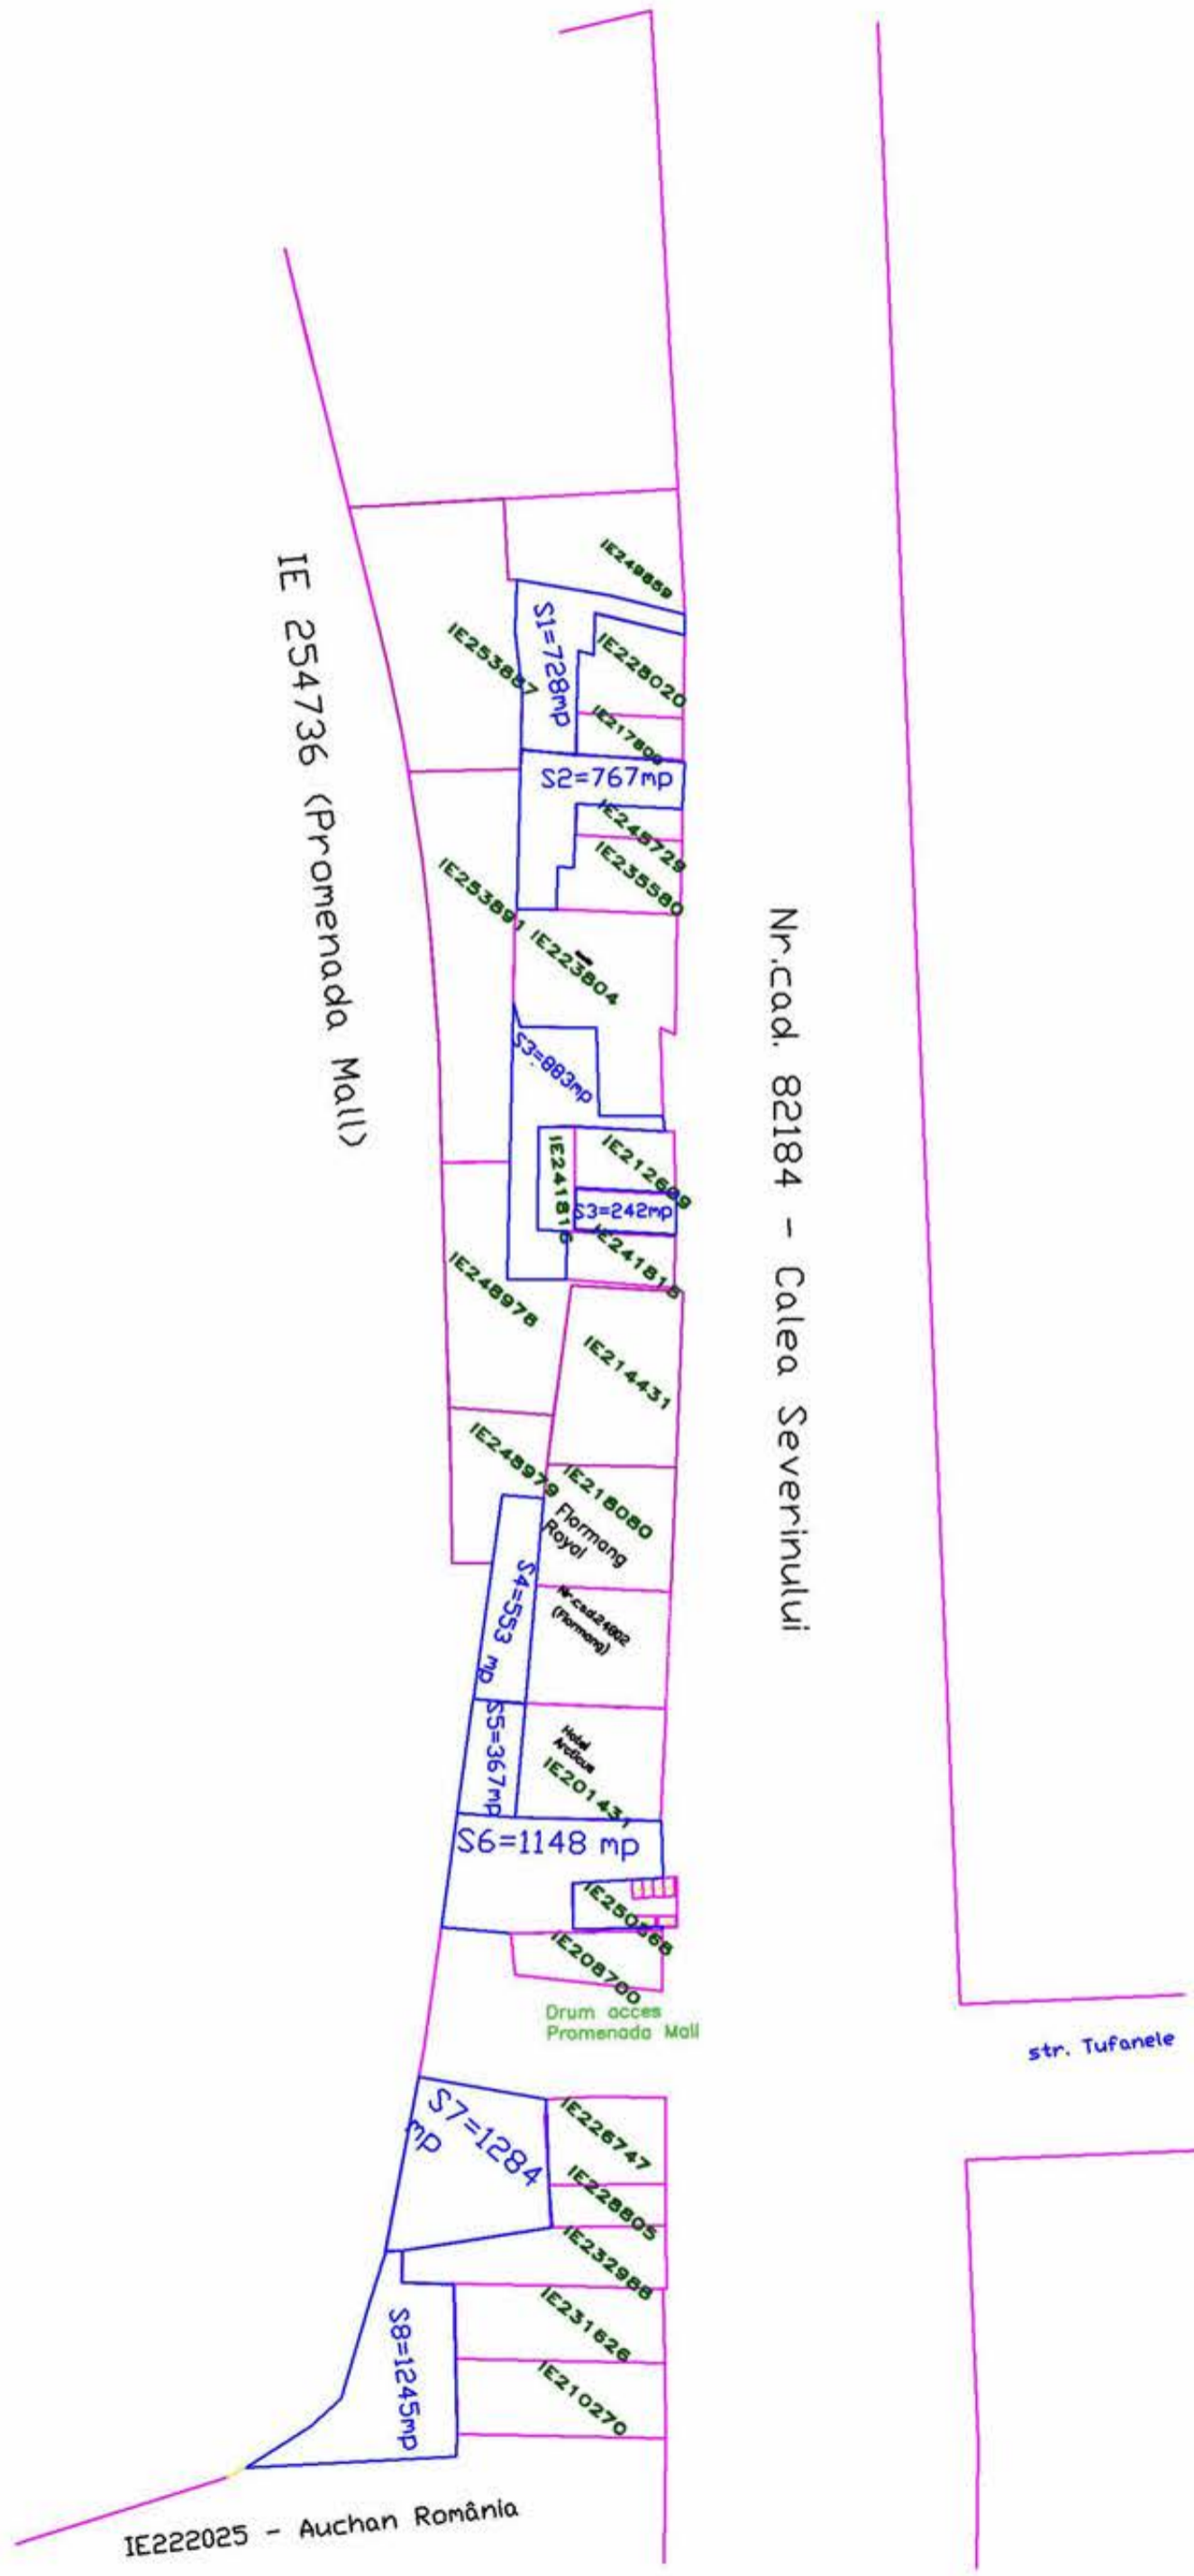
IE 254736 (Promenada Mall)

IE249859

S1=728mp

IE253887

IE228020

IE217808

S2=767mp

IE245729

IE235580

IE253891

IE223804

Nr.cad. 82184 - Calea Severinului

S3=883mp

IE241816

IE212609

S3=242mp

IE241816

IE248978

IE214431

IE248979

IE218080

Flormang Royal

S4=553 mp

Nr.cad24902 (Flormang)

S5=367mp

Hotel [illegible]

IE201431

S6=1148 mp

IE250368

IE208700

Drum acces Promenada Mall

str. Tufanele

S7=1284 mp

IE226747

IE228805

IE232988

S8=1245mp

IE231626

IE210270

IE222025 - Auchan România